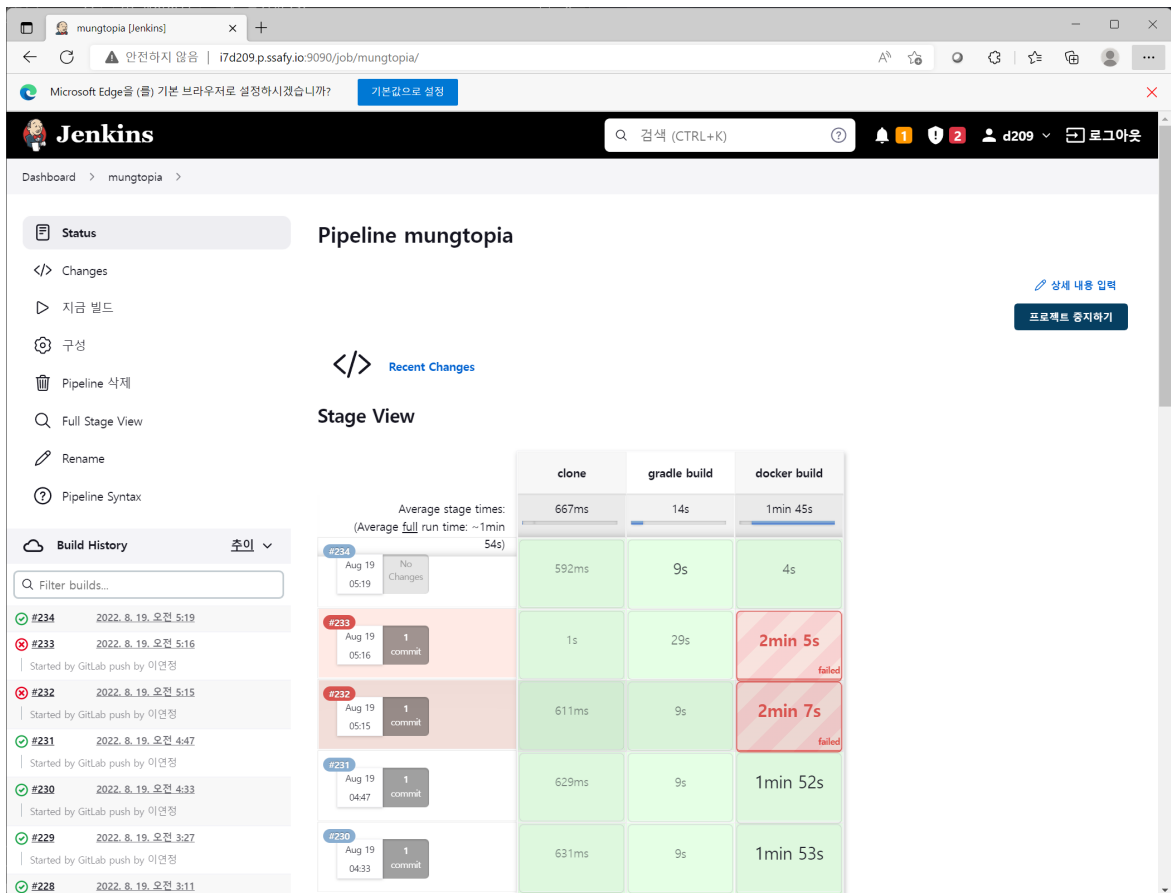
mungtopia [Jenkins]

안전하지 않음 | i7d209.p.ssafy.io:9090/job/mungtopia/

Microsoft Edge을 (를) 기본 브라우저로 설정하시겠습니까? 기본값으로 설정

Jenkins

검색 (CTRL+K)

1 2 d209 로그아웃

Dashboard > mungtopia >

Status
Changes
지금 빌드
구성
Pipeline 삭제
Full Stage View
Rename
Pipeline Syntax

Build History 추이

Filter builds...

#234 2022. 8. 19. 오전 5:19
#233 2022. 8. 19. 오전 5:16
Started by GitLab push by 이연정
#232 2022. 8. 19. 오전 5:15
Started by GitLab push by 이연정
#231 2022. 8. 19. 오전 4:47
Started by GitLab push by 이연정
#230 2022. 8. 19. 오전 4:33
Started by GitLab push by 이연정
#229 2022. 8. 19. 오전 3:27
Started by GitLab push by 이연정
#228 2022. 8. 19. 오전 3:11

Pipeline mungtopia

상세 내용 입력

프로젝트 중지하기

Recent Changes

Stage View

| | clone | gradle build | docker build |
|---|---|---|---|
| Average stage times: (Average full run time: ~1min 54s) | 667ms | 14s | 1min 45s |
| #234 Aug 19 05:19 No Changes | 592ms | 9s | 4s |
| #233 Aug 19 05:16 1 commit | 1s | 29s | 2min 5s failed |
| #232 Aug 19 05:15 1 commit | 611ms | 9s | 2min 7s failed |
| #231 Aug 19 04:47 1 commit | 629ms | 9s | 1min 52s |
| #230 Aug 19 04:33 1 commit | 631ms | 9s | 1min 53s |